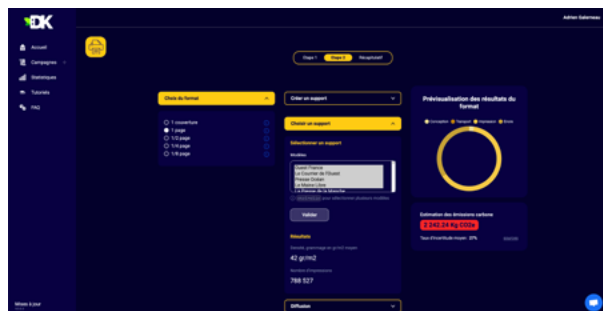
DK

Adrien Galerneau

Accueil
Campagnes
Statistiques
Tutoriels
FAQ

Mises à jour

Étape 1
Étape 2
Récapitulatif

Choix du format

1 couverture
1 page
1/2 page
1/4 page
1/8 page

Créer un support

Choisir un support

Sélectionner un support

Modèles

Ouest France
Le Courrier de l'Ouest
Presse Océan
Le Maine Libre
La Presse de la Manche

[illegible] pour sélectionner plusieurs modèles

Valider

Résultats

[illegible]

42 gr/m2

Nombre d'impressions

788 527

Diffusion

Prévisualisation des résultats du format

Conception
Transport
Impression
Ecrans

Estimation des émissions carbone

2 242.24 Kg CO2e

Taux d'incertitude moyen : 37%

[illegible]